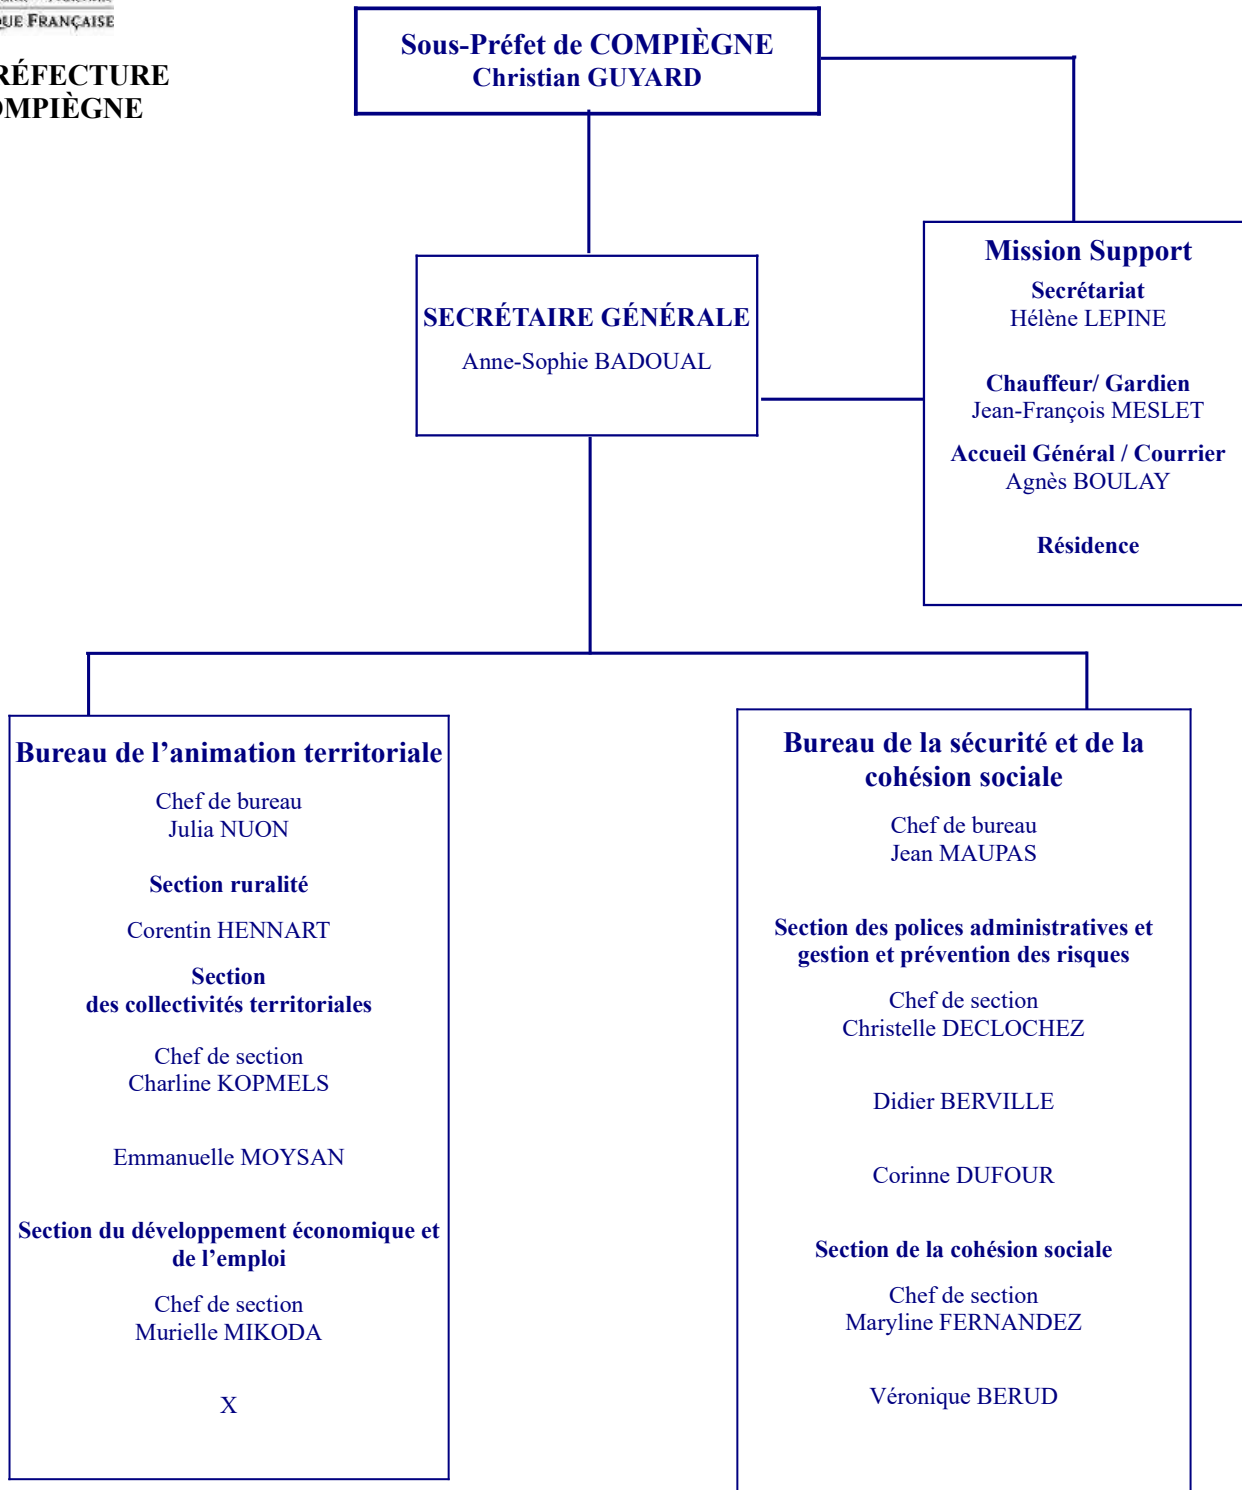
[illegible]QUE FRANÇAISE

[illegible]RÉFECTURE
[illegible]MPIÈGNE

Sous-Préfet de COMPIÈGNE
Christian GUYARD

SECRÉTAIRE GÉNÉRALE
Anne-Sophie BADOUAL

Mission Support
Secrétariat
Hélène LEPINE

Chauffeur/ Gardien
Jean-François MESLET

Accueil Général / Courrier
Agnès BOULAY

Résidence

Bureau de l'animation territoriale
Chef de bureau
Julia NUON

Section ruralité

Corentin HENNART

Section
des collectivités territoriales

Chef de section
Charline KOPMELS

Emmanuelle MOYSAN

Section du développement économique et de l'emploi

Chef de section
Murielle MIKODA

X

Bureau de la sécurité et de la cohésion sociale
Chef de bureau
Jean MAUPAS

Section des polices administratives et gestion et prévention des risques

Chef de section
Christelle DECLOCHEZ

Didier BERVILLE

Corinne DUFOUR

Section de la cohésion sociale

Chef de section
Maryline FERNANDEZ

Véronique BERUD